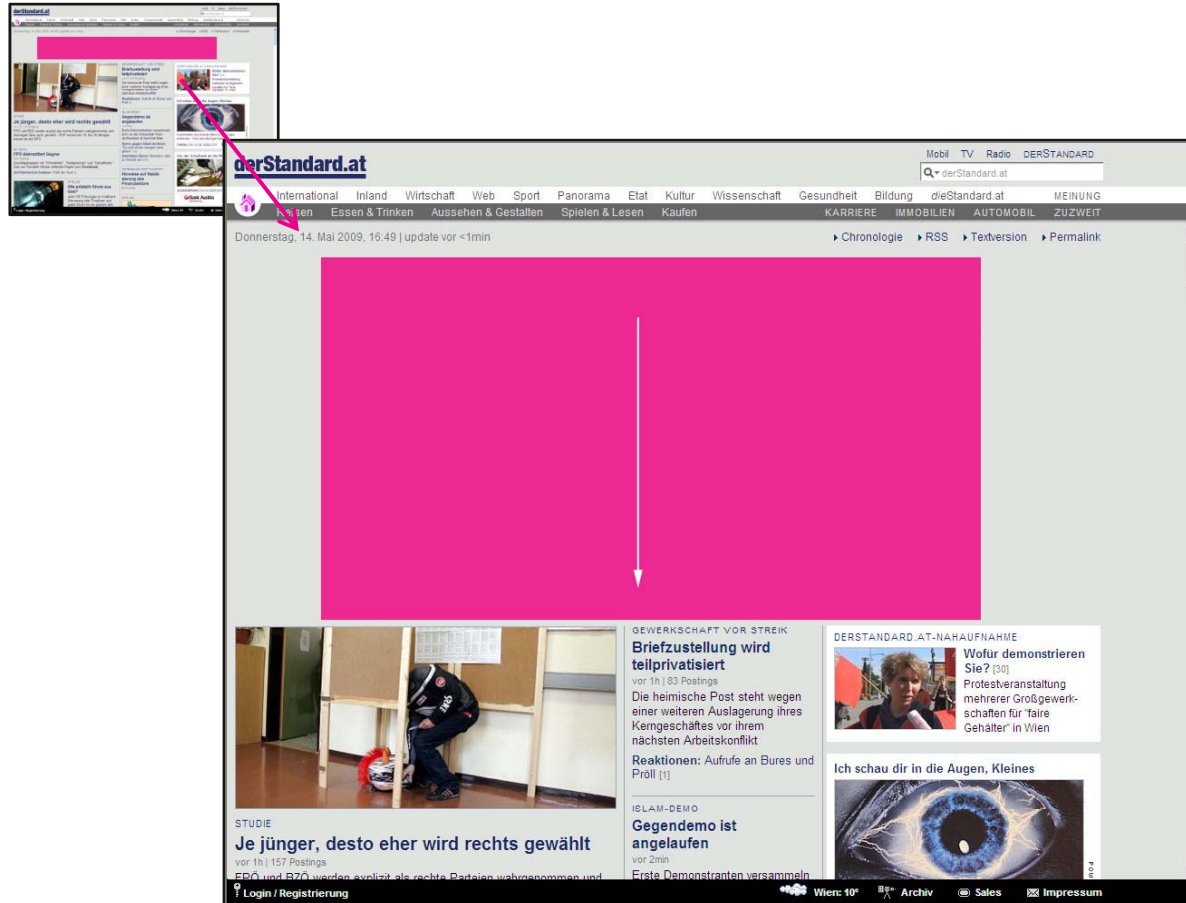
derStandard.at

Mobil TV Radio DERSTANDARD

derStandard.at

International Inland Wirtschaft Web Sport Panorama Etat Kultur Wissenschaft Gesundheit Bildung dieStandard.at MEINUNG

Reisen Essen & Trinken Aussehen & Gestalten Spielen & Lesen Kaufen KARRIERE IMMOBILIEN AUTOMOBIL ZUZWEIT

Donnerstag, 14. Mai 2009, 16:49 | update vor <1min

Chronologie RSS Textversion Permalink

GEWERKSCHAFT VOR STREIK
Briefzustellung wird teilprivatisiert
vor 1h | 83 Postings
Die heimische Post steht wegen einer weiteren Auslagerung ihres Kerngeschäftes vor ihrem nächsten Arbeitskonflikt
Reaktionen: Aufrufe an Bures und Pröll [1]

ISLAM-DEMO
Gegendemo ist angelaufen
vor 2min
Erste Demonstranten versammeln

DERSTANDARD.AT-NAHAUFNAHME
Wofür demonstrieren Sie? [30]
Protestveranstaltung mehrerer Großgewerkschaften für "faire Gehälter" in Wien

Ich schau dir in die Augen, Kleines

STUDIE
Je jünger, desto eher wird rechts gewählt
vor 1h | 157 Postings
FPÖ und BZÖ werden explizit als rechte Parteien wahrgenommen und

Login / Registrierung Wien: 10° Archiv Sales Impressum